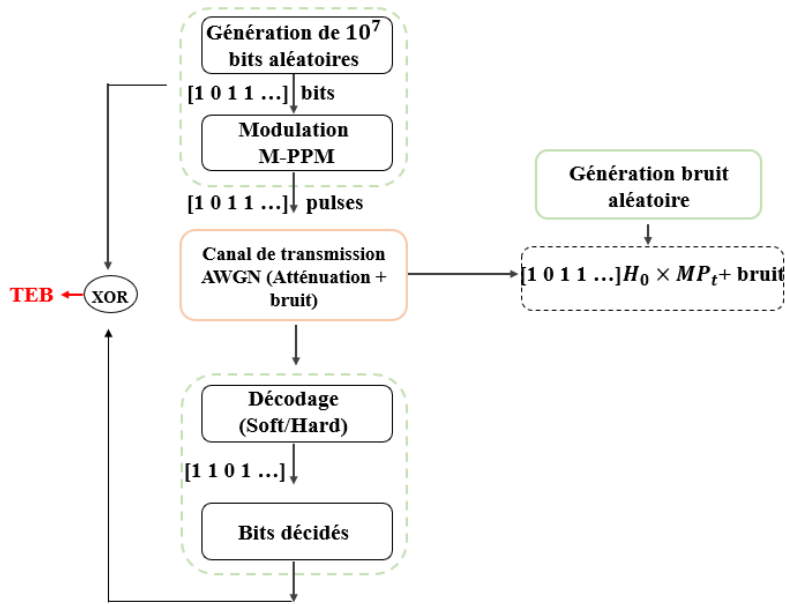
Génération de $10^7$ bits aléatoires

[1 0 1 1 …] bits

Modulation M-PPM

[1 0 1 1 …] pulses

Génération bruit aléatoire

Canal de transmission AWGN (Atténuation + bruit)

[1 0 1 1 …]$H_0 \times MP_t$+ bruit

TEB

XOR

Décodage (Soft/Hard)

[1 1 0 1 …]

Bits décidés